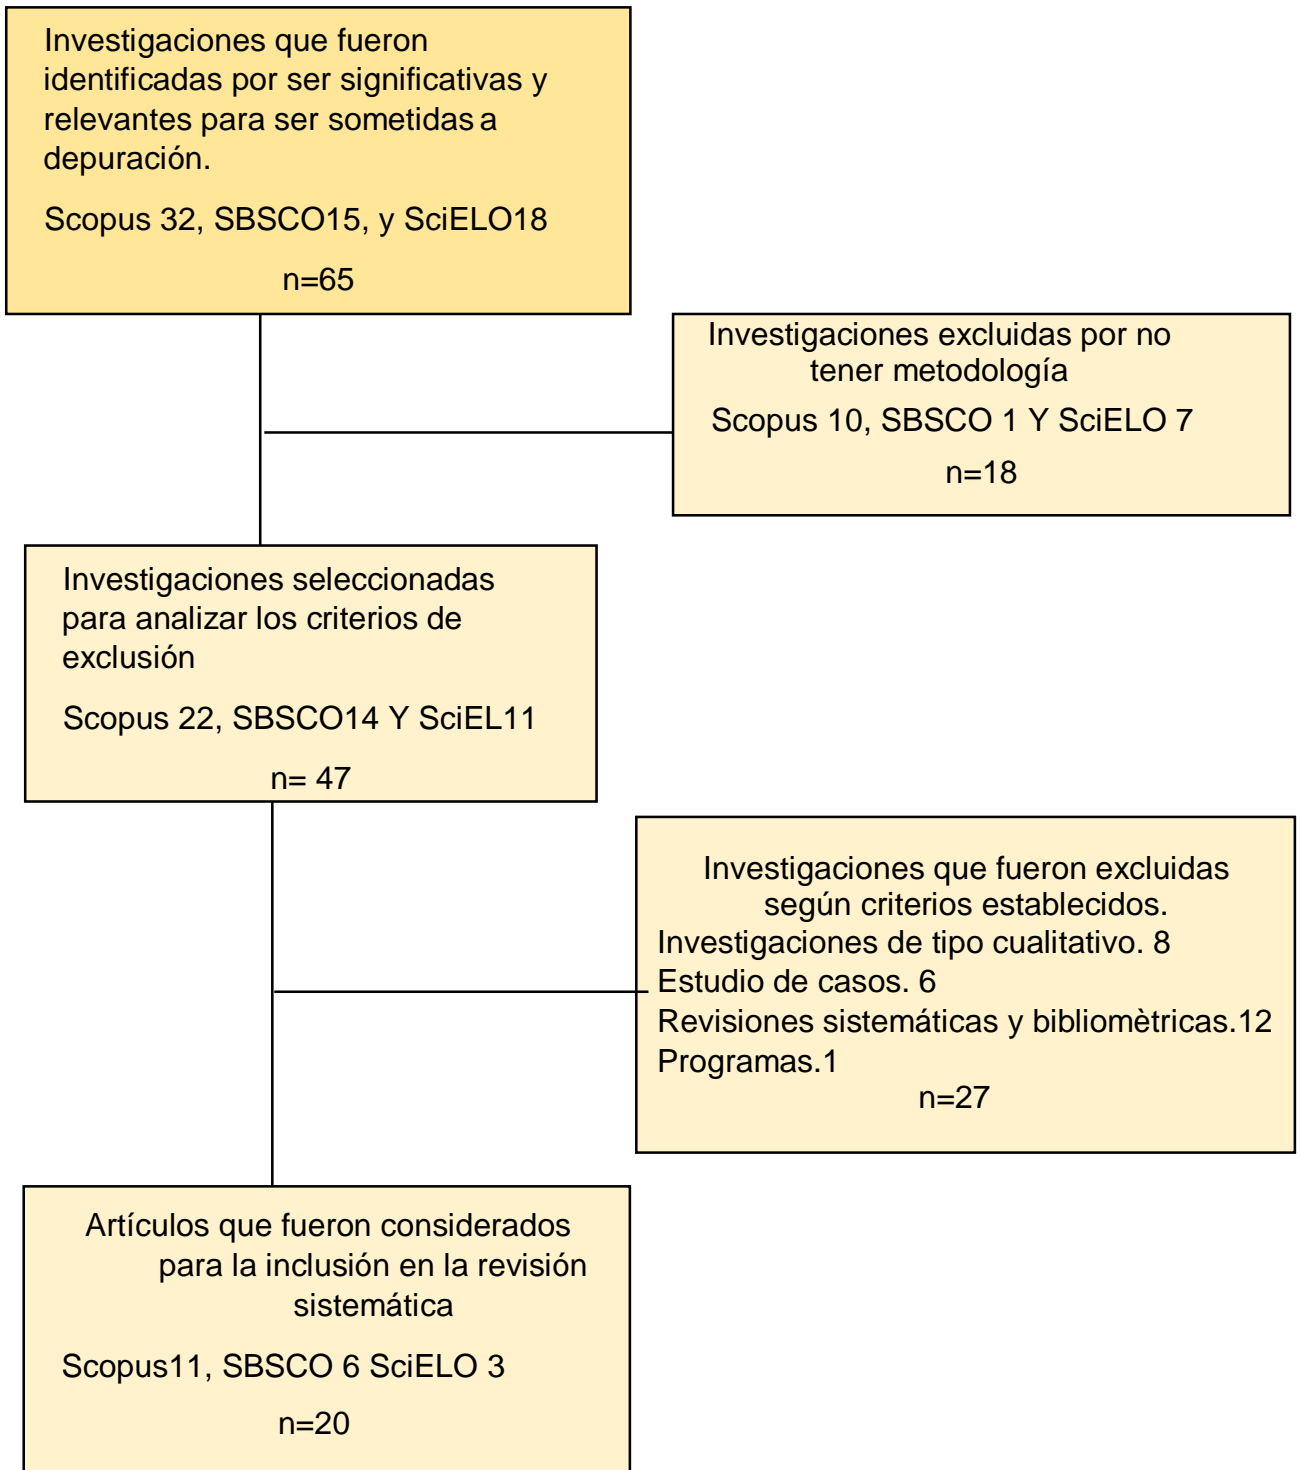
Investigaciones que fueron identificadas por ser significativas y relevantes para ser sometidas a depuración.

Scopus 32, SBSCO15, y SciELO18

n=65

Investigaciones excluidas por no tener metodología

Scopus 10, SBSCO 1 Y SciELO 7

n=18

Investigaciones seleccionadas para analizar los criterios de exclusión

Scopus 22, SBSCO14 Y SciEL11

n= 47

Investigaciones que fueron excluidas según criterios establecidos.
Investigaciones de tipo cualitativo. 8
Estudio de casos. 6
Revisiones sistemáticas y bibliomètricas.12
Programas.1
n=27

Artículos que fueron considerados para la inclusión en la revisión sistemática

Scopus11, SBSCO 6 SciELO 3

n=20